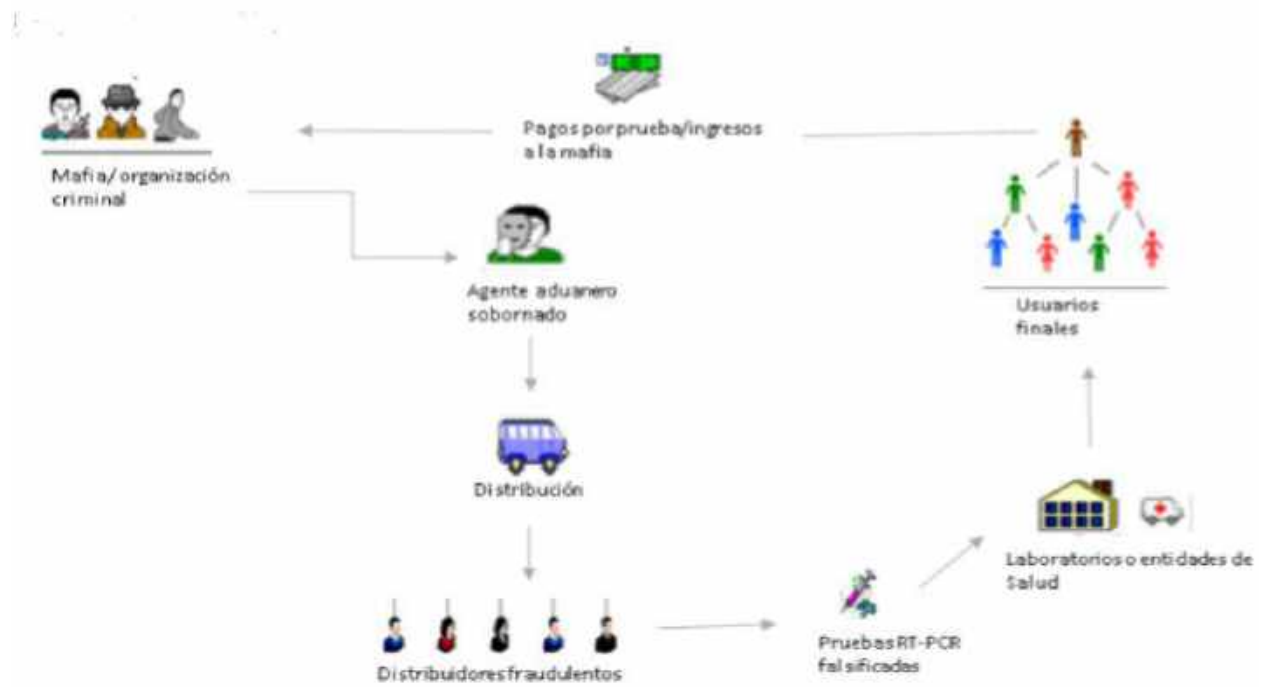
Pagos por prueba/ingresos a la mafia

Mafia/ organización criminal

Usuarios finales

Agente aduanero sobornado

Distribución

Laboratorios o entidades de Salud

Distribuidores fraudulentos

Pruebas RT-PCR falsificadas